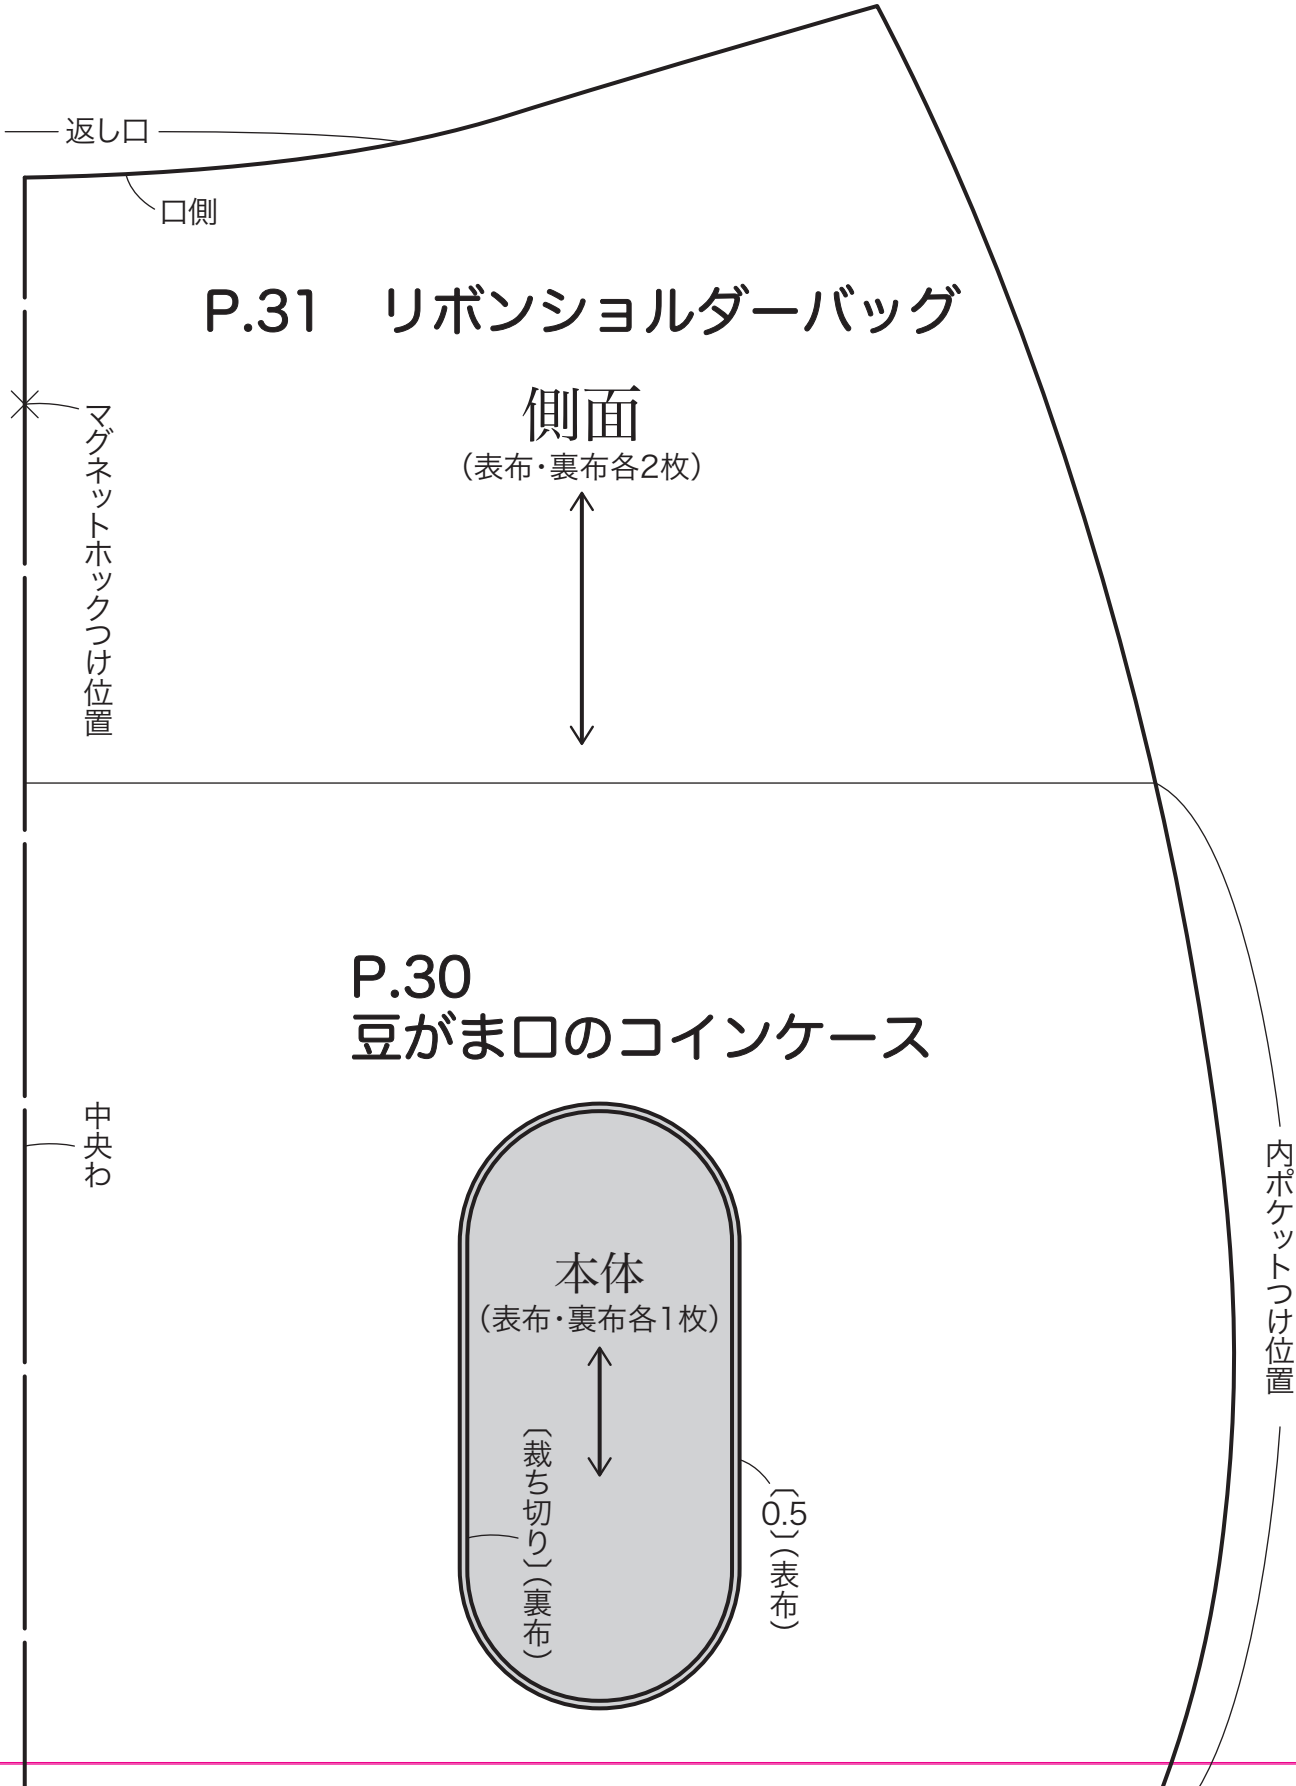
返し口

口側

P.31　リボンショルダーバッグ

側面
（表布・裏布各2枚）

マグネットホックつけ位置

P.30
豆がま口のコインケース

中央わ

本体
（表布・裏布各1枚）

〔裁ち切り〕（裏布）

〔0.5〕（表布）

内ポケットつけ位置